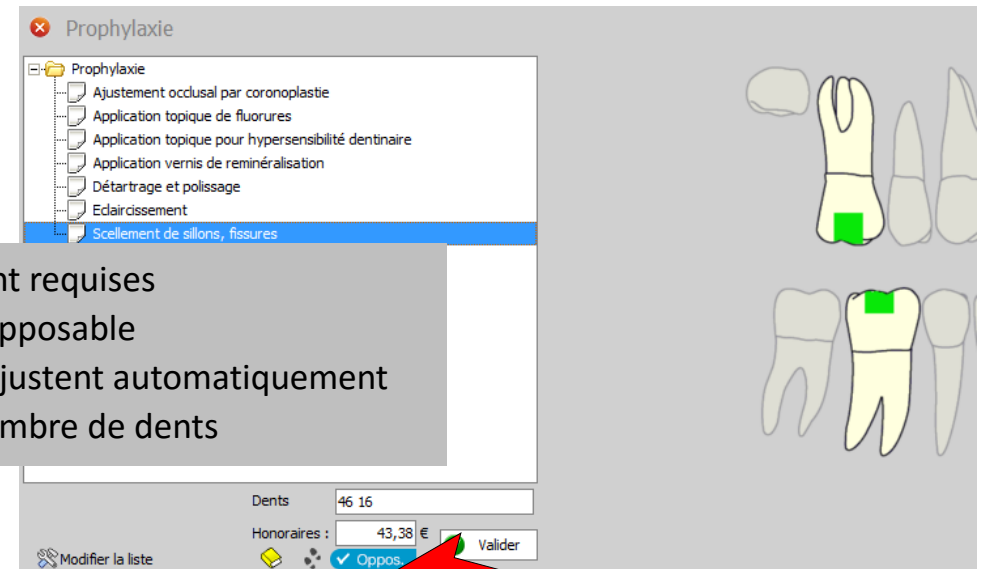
Prophylaxie

Prophylaxie
Ajustement occlusal par coronoplastie
Application topique de fluorures
Application topique pour hypersensibilité dentinaire
Application vernis de reminéralisation
Détartrage et polissage
Eclaircissement
Scellement de sillons, fissures

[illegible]nt requises
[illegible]pposable
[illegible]justent automatiquement
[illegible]mbre de dents

Dents 46 16
Honoraires : 43,38 €
Valider
Modifier la liste
Oppos.